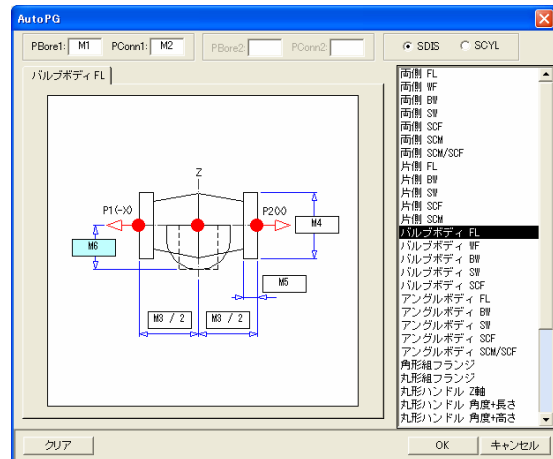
AutoPG

PBore1: M1 PConn1: M2 PBore2: PConn2: SDIS SCYL

バルブボディ FL

Z

P1(-X)

P2(X)

M4

M6

M5

M3 / 2

M3 / 2

両側 FL
両側 WF
両側 BW
両側 SW
両側 SCF
両側 SCM
両側 SCM/SCF
片側 FL
片側 BW
片側 SW
片側 SCF
片側 SCM
バルブボディ FL
バルブボディ WF
バルブボディ BW
バルブボディ SW
バルブボディ SCF
アングルボディ FL
アングルボディ BW
アングルボディ SW
アングルボディ SCF
アングルボディ SCM/SCF
角形組フランジ
丸形組フランジ
丸形ハンドル Z軸
丸形ハンドル 角度+長さ
丸形ハンドル 角度+高さ

クリア

OK

キャンセル